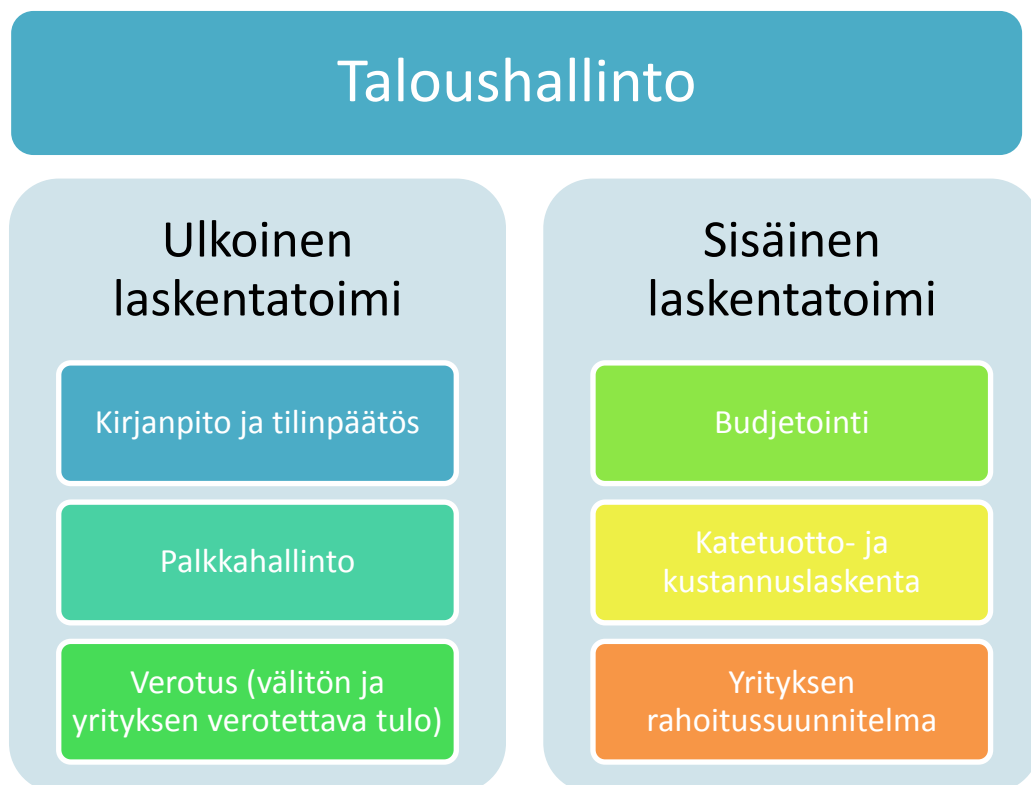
Taloushallinto

Ulkoinen laskentatoimi

Kirjanpito ja tilinpäätös

Palkkahallinto

Verotus (välitön ja yrityksen verotettava tulo)

Sisäinen laskentatoimi

Budjetointi

Katetuotto- ja kustannuslaskenta

Yrityksen rahoitussuunnitelma